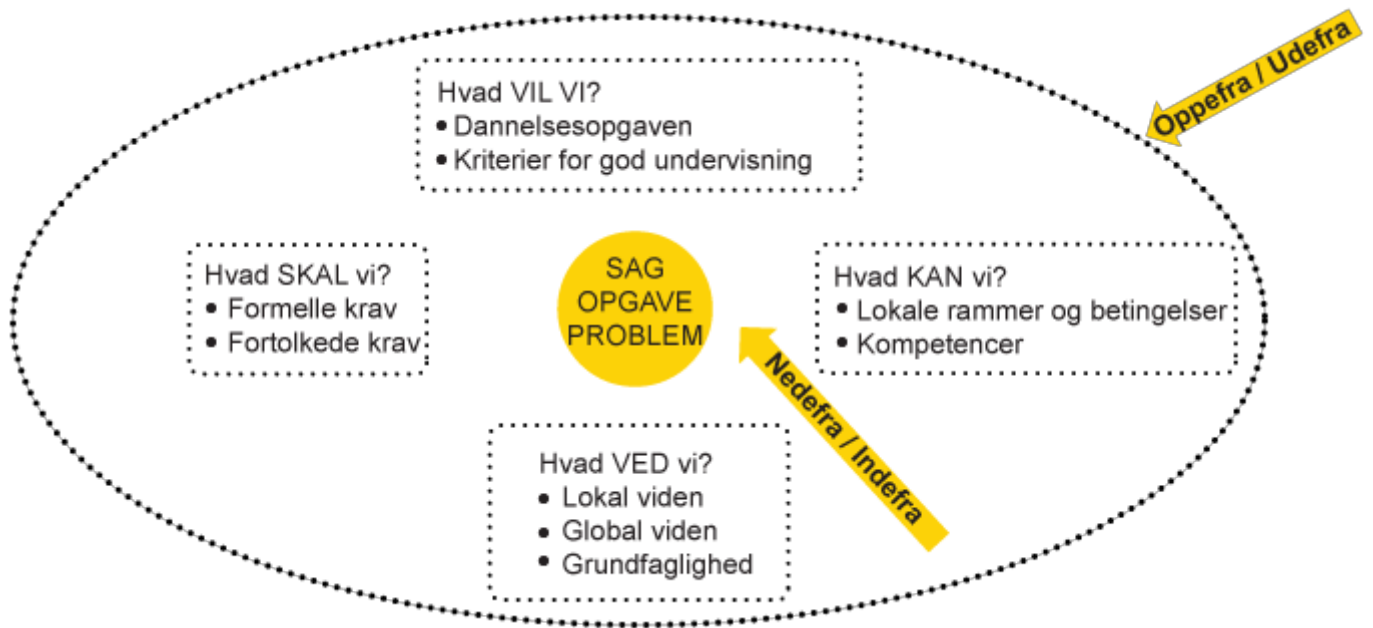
Hvad VIL VI?
• Dannelsesopgaven
• Kriterier for god undervisning

Oppefra / Udefra

Hvad SKAL vi?
• Formelle krav
• Fortolkede krav

SAG
OPGAVE
PROBLEM

Hvad KAN vi?
• Lokale rammer og betingelser
• Kompetencer

Nedefra / Indefra

Hvad VED vi?
• Lokal viden
• Global viden
• Grundfaglighed